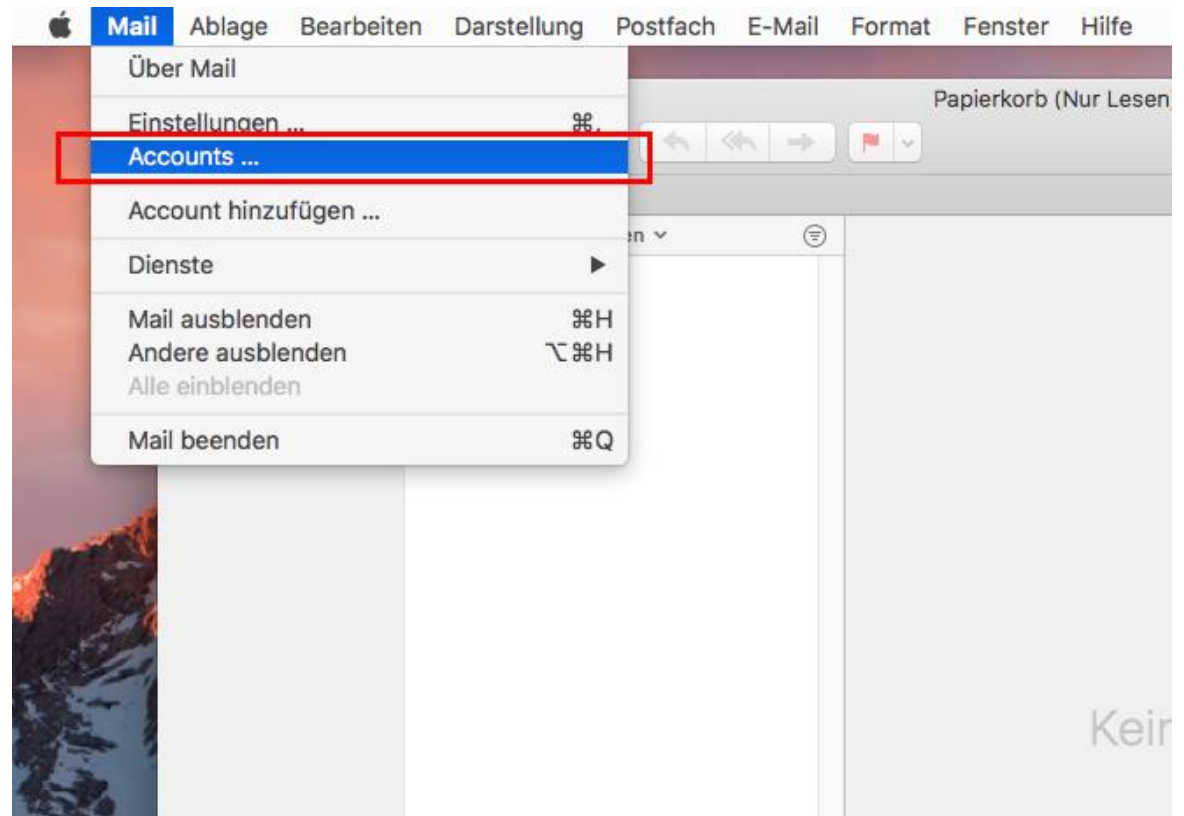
Mail Ablage Bearbeiten Darstellung Postfach E-Mail Format Fenster Hilfe

Über Mail

Einstellungen ... ⌘,

Accounts ...

Account hinzufügen ...

Dienste ▶

Mail ausblenden ⌘H

Andere ausblenden ⌥⌘H

Alle einblenden

Mail beenden ⌘Q

Papierkorb (Nur Lesen)

en ⌄

Keir